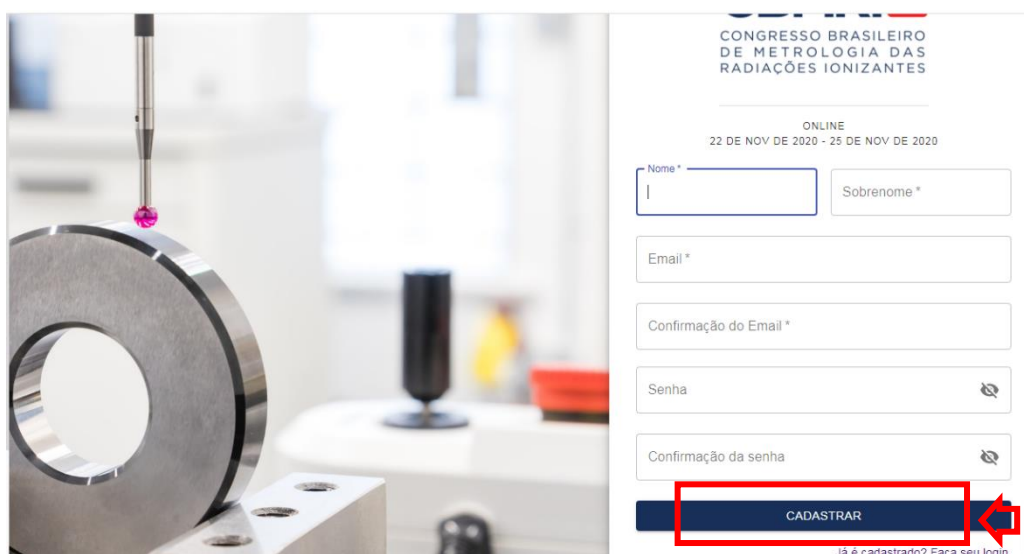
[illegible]

CONGRESSO BRASILEIRO DE METROLOGIA DAS RADIAÇÕES IONIZANTES

ONLINE
22 DE NOV DE 2020 - 25 DE NOV DE 2020

Nome *

Sobrenome *

Email *

Confirmação do Email *

Senha

Confirmação da senha

CADASTRAR

Já é cadastrado? Faça seu login